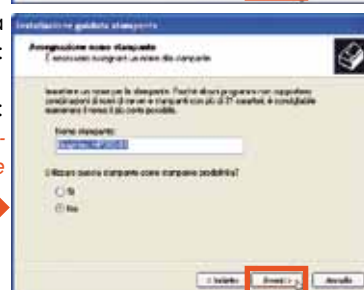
Installazione guidata stampante

Assegnazione nome stampante
È necessario assegnare un nome alla stampante.

Inserire un nome per la stampante. Poiché alcuni programmi non supportano combinazioni di nomi di server e stampanti con più di 31 caratteri, è consigliabile mantenere il nome il più corto possibile.

Nome stampante:
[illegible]

Utilizzare questa stampante come stampante predefinita?

Sì
No

< Indietro  Avanti >  Annulla